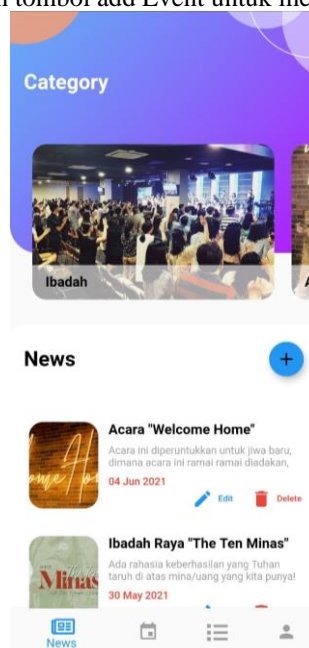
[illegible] tombol add Event untuk me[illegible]

Category

Ibadah

News

+

Acara "Welcome Home"

Acara ini diperuntukkan untuk jiwa baru, dimana acara ini ramai ramai diadakan,

04 Jun 2021

Edit

Delete

Ibadah Raya "The Ten Minas"

Ada rahasia keberhasilan yang Tuhan taruh di atas mina/uang yang kita punya!

30 May 2021

News